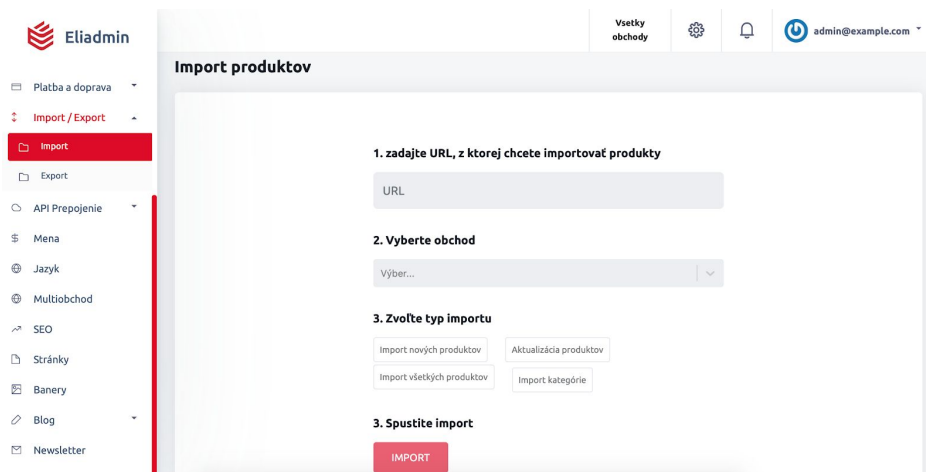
Eliadmin

Vsetky obchody

admin@example.com

Platba a doprava
Import / Export
Import
Export
API Prepojenie
Mena
Jazyk
Multiobchod
SEO
Stránky
Banery
Blog
Newsletter

Import produktov

1. zadajte URL, z ktorej chcete importovať produkty

URL

2. Vyberte obchod

Výber...

3. Zvoľte typ importu

Import nových produktov
Aktualizácia produktov
Import všetkých produktov
Import kategórie

3. Spustite import

IMPORT